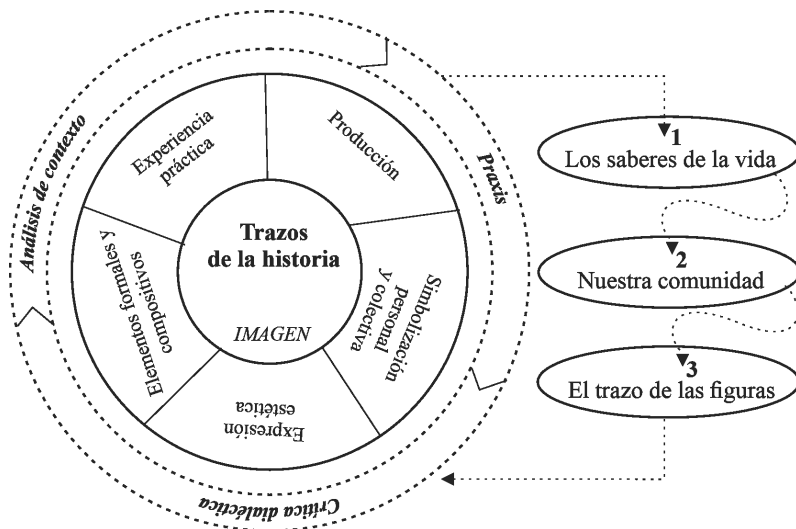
Análisis de contexto

Praxis

Crítica dialéctica

Experiencia práctica

Producción

Elementos formales y compositivos

Trazos de la historia

IMAGEN

Simbolización personal y colectiva

Expresión estética

1
Los saberes de la vida

2
Nuestra comunidad

3
El trazo de las figuras